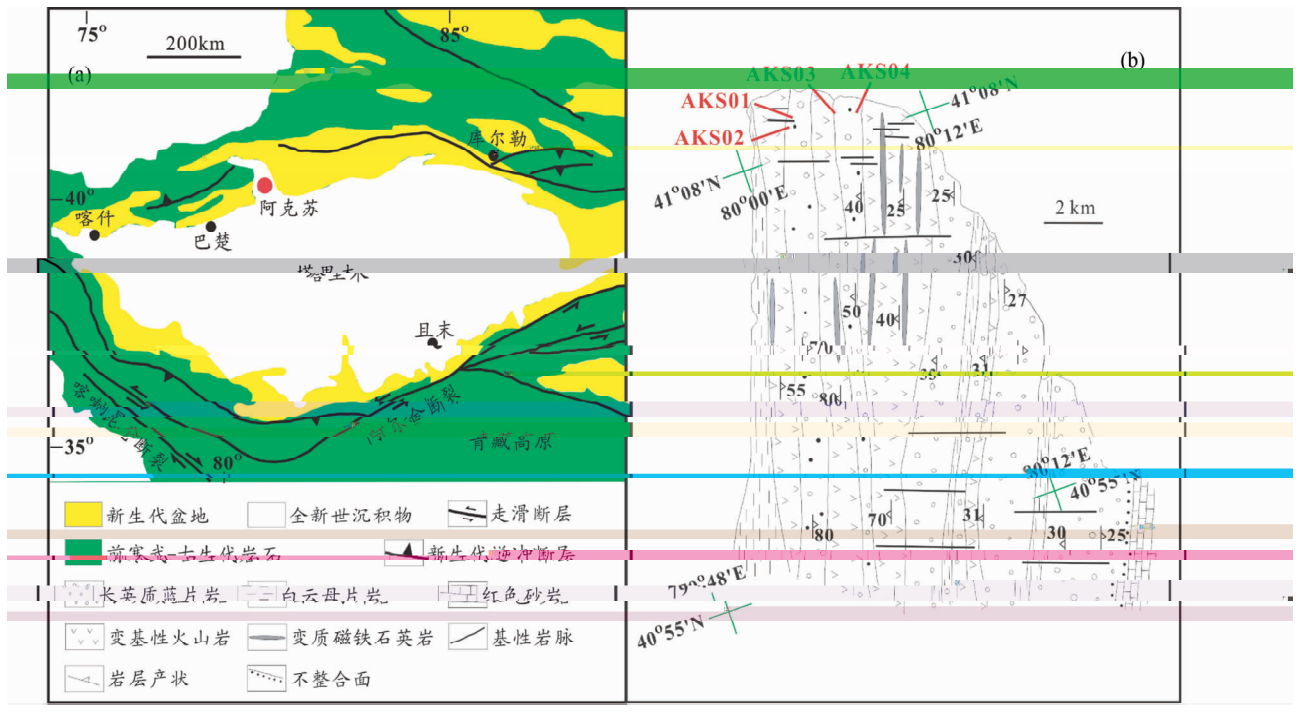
75°
85°
200km
(a)
库尔勒
40°
喀什
巴楚
阿克苏
塔里木
且末
喀喇昆仑断裂
阿尔金断裂
青藏高原
35°
80°

(b)
AKS03
AKS04
AKS01
AKS02
41°08'N
80°12'E
41°08'N
80°00'E
2 km
40
25
25
30
27
50
40
70
55
80
31
35
80°12'E
40°55'N
70
31
80
30
25
79°48'E
40°55'N

新生代盆地
全新世沉积物
走滑断层
前寒武-古生代岩石
新生代逆冲断层
长英质片岩
白云母片岩
红色砂岩
变基性火山岩
变质磁铁石英岩
基性岩脉
岩层产状
不整合面